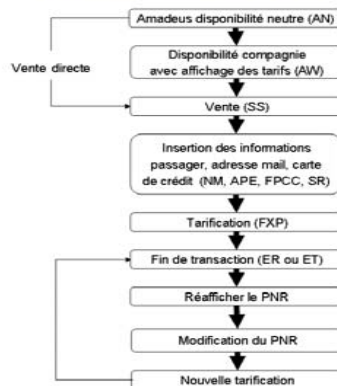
Amadeus disponibilité neutre (AN)

Disponibilité compagnie avec affichage des tarifs (AW)

Vente directe

Vente (SS)

Insertion des informations passager, adresse mail, carte de crédit (NM, APE, FPCC, SR)

Tarification (FXP)

Fin de transaction (ER ou ET)

Réafficher le PNR

Modification du PNR

Nouvelle tarification